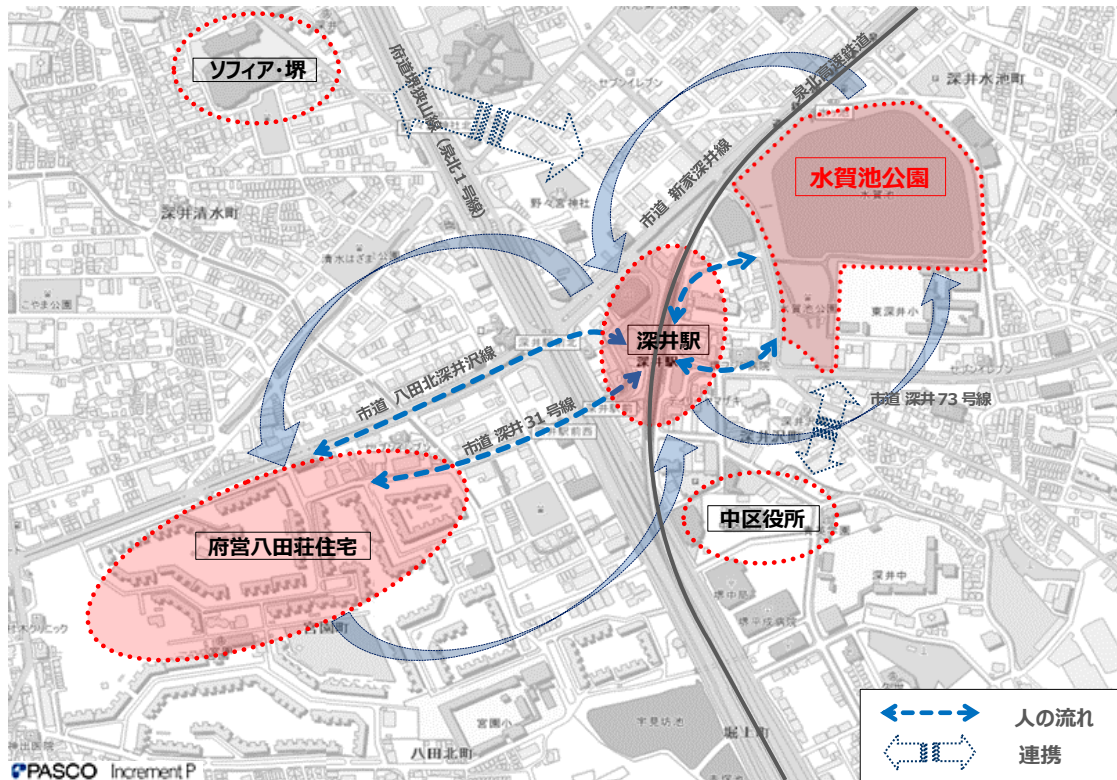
ソフィア・堺

府道堺狭山線（泉北1号線）

泉北高速鉄道

深井水池町

市道 新家深井線

水賀池公園

深井清水町

野々宮神社

深井駅

市道 八田北深井沢線

市道 深井31号線

市道 深井73号線

東深井小

中区役所

府営八田荘住宅

深井中

八田北町

堀上町

人の流れ

連携

PASCO Increment P